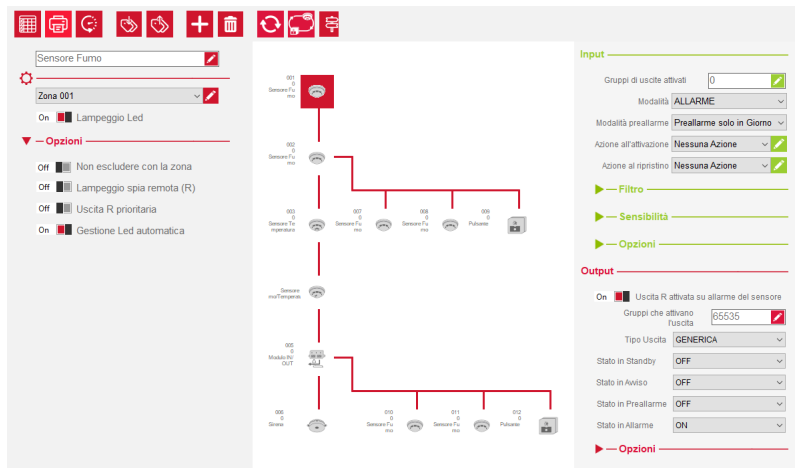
Sensore Fumo

Zona 001

On Lampeggio Led

Opzioni

Off Non escludere con la zona

Off Lampeggio spia remota (R)

Off Uscita R prioritaria

On Gestione Led automatica

001
0
Sensore Fumo

002
0
Sensore Fumo

003
0
Sensore Temperatura

007
0
Sensore Fumo

008
0
Sensore Fumo

009
0
Pulsante

Sensore Fumo/Temperatura

005
0
Modulo IN/OUT

006
0
Sirena

010
0
Sensore Fumo

011
0
Sensore Fumo

012
0
Pulsante

Input

Gruppi di uscite attivati 0

Modalità ALLARME

Modalità preallarme Preallarme solo in Giorno

Azione all'attivazione Nessuna Azione

Azione al ripristino Nessuna Azione

Filtro

Sensibilità

Opzioni

Output

On Uscita R attivata su allarme del sensore

Gruppi che attivano l'uscita 65535

Tipo Uscita GENERICA

Stato in Standby OFF

Stato in Avviso OFF

Stato in Preallarme OFF

Stato in Allarme ON

Opzioni